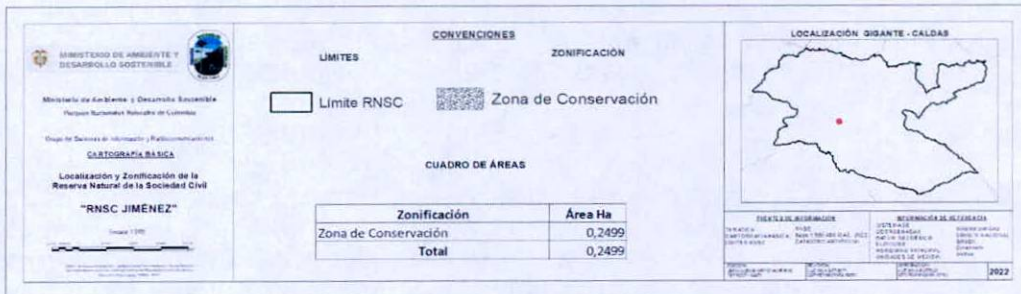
MINISTERIO DE AMBIENTE Y DESARROLLO SOSTENIBLE

Ministerio de Ambiente y Desarrollo Sostenible
Parques Nacionales Naturales de Colombia

Grupo de Sistemas de Información y Radiocomunicaciones

CARTOGRAFÍA BÁSICA

Localización y Zonificación de la Reserva Natural de la Sociedad Civil

"RNSC JIMÉNEZ"

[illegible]

CONVENCIONES

LIMITES

ZONIFICACIÓN

Límite RNSC

Zona de Conservación

CUADRO DE ÁREAS

| Zonificación | Área Ha |
|---|---|
| Zona de Conservación | 0,2499 |
| Total | 0,2499 |

LOCALIZACIÓN GIGANTE - CALDAS

FUENTE DE INFORMACIÓN

INFORMACIÓN DE REFERENCIA

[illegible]

2022